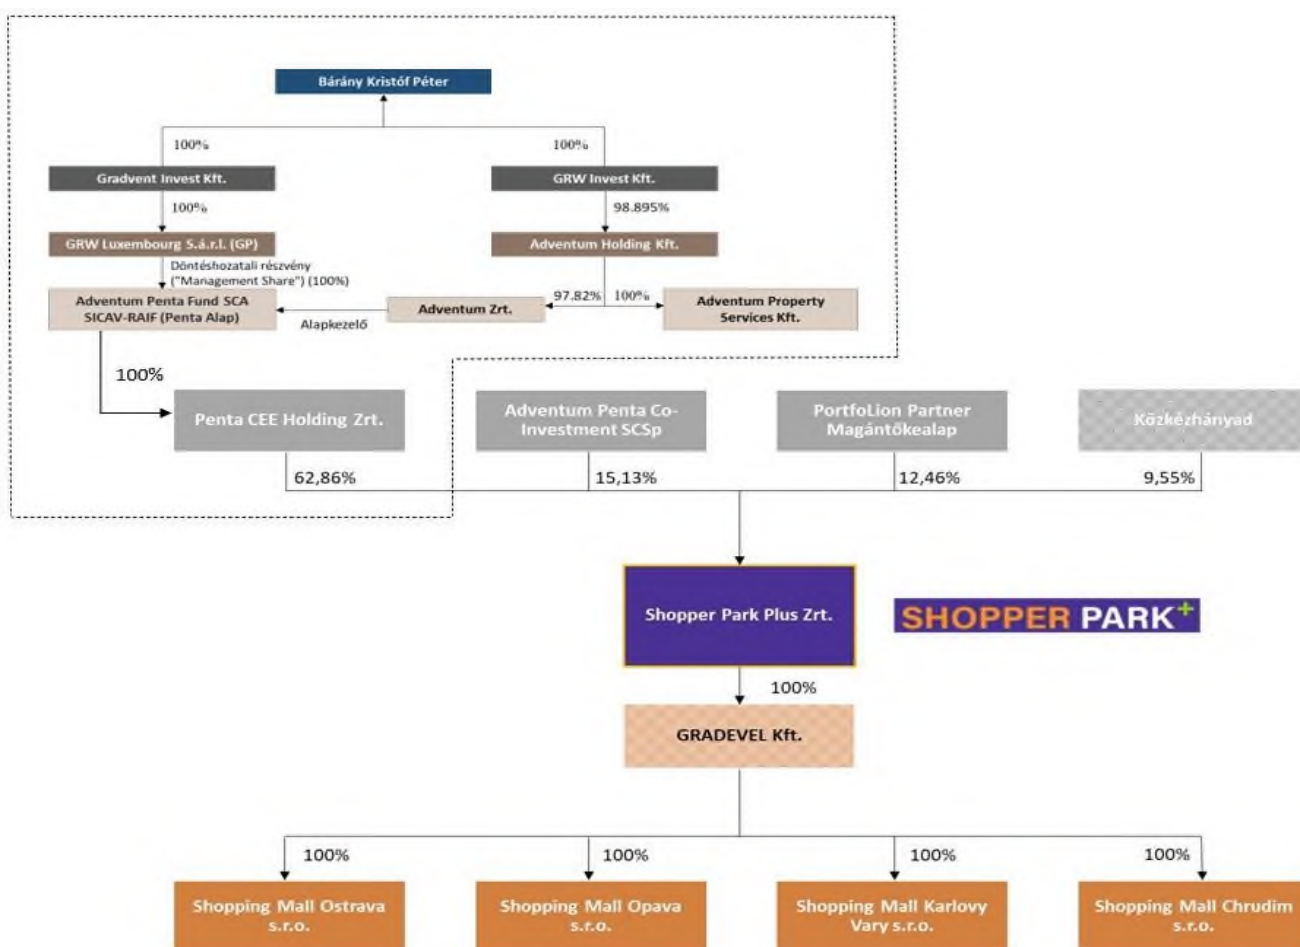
Bárány Kristóf Péter

100%

100%

Gradvent Invest Kft.

GRW Invest Kft.

100%

98.895%

GRW Luxembourg S.á.r.l. (GP)

Adventum Holding Kft.

Döntéshozatali részvény ("Management Share") (100%)

Adventum Penta Fund SCA SICAV-RAIF (Penta Alap)

Adventum Zrt.

97.82%

100%

Adventum Property Services Kft.

Alapkezelő

100%

Penta CEE Holding Zrt.

Adventum Penta Co-Investment SCSp

PortfoLion Partner Magántőkealap

Közkézhányad

62,86%

15,13%

12,46%

9,55%

Shopper Park Plus Zrt.

SHOPPER PARK+

100%

GRADEVEL Kft.

100%

100%

100%

100%

Shopping Mall Ostrava s.r.o.

Shopping Mall Opava s.r.o.

Shopping Mall Karlovy Vary s.r.o.

Shopping Mall Chrudim s.r.o.